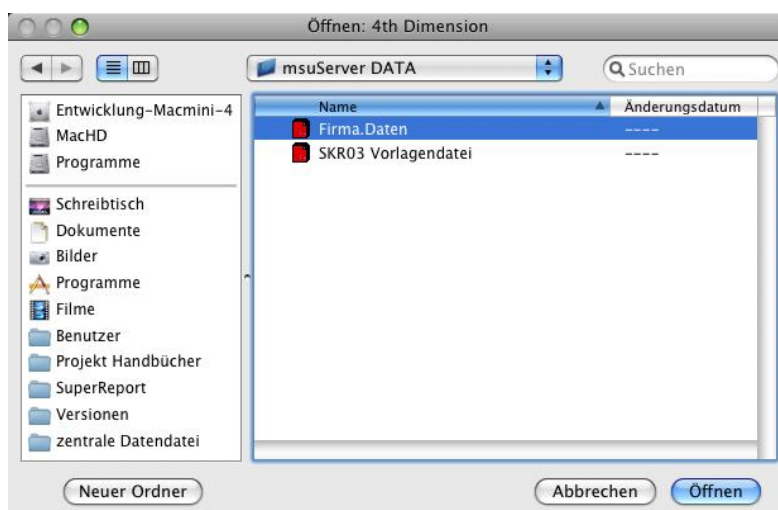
Öffnen: 4th Dimension

msuServer DATA

Suchen

Entwicklung-Macmini-4
MacHD
Programme

Schreibtisch
Dokumente
Bilder
Programme
Filme
Benutzer
Projekt Handbücher
SuperReport
Versionen
zentrale Datendatei

| Name | Änderungsdatum |
|---|---|
| Firma.Daten | ---- |
| SKR03 Vorlagendatei | ---- |

Neuer Ordner

Abbrechen

Öffnen